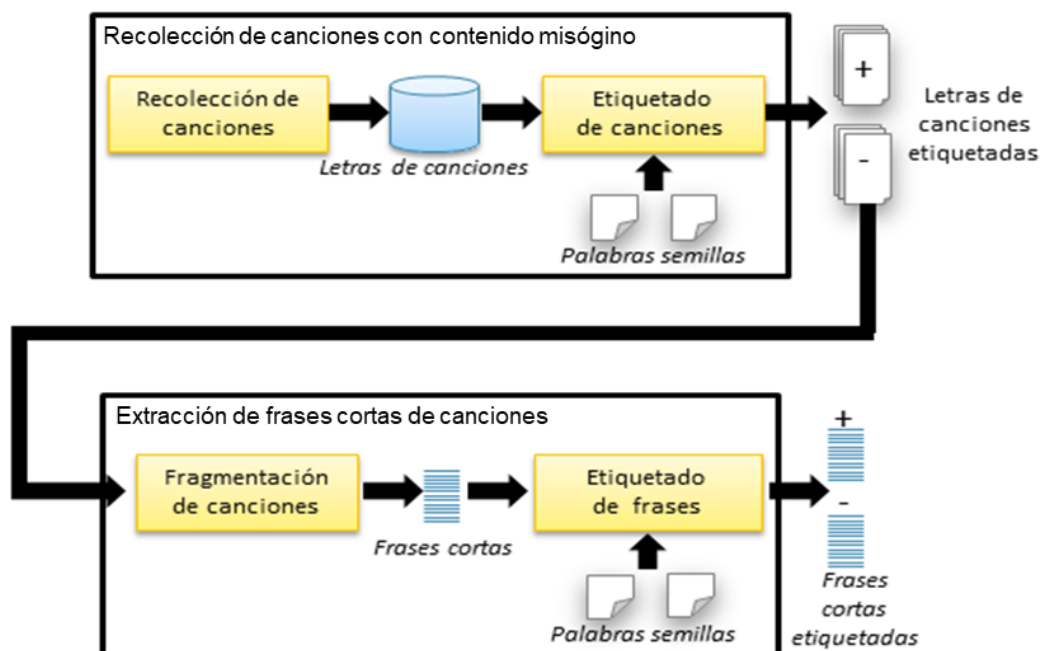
Recolección de canciones con contenido misógino

Recolección de canciones

Letras de canciones

Etiquetado de canciones

Palabras semillas

+

-

Letras de canciones etiquetadas

Extracción de frases cortas de canciones

Fragmentación de canciones

Frases cortas

Etiquetado de frases

Palabras semillas

+

-

Frases cortas etiquetadas